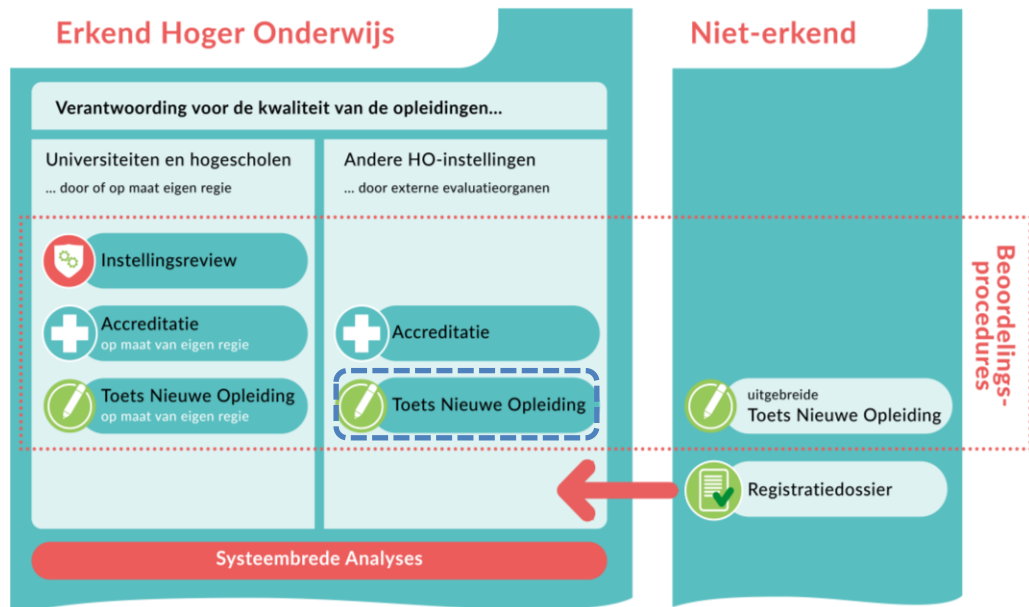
Erkend Hoger Onderwijs

Niet-erkend

Verantwoording voor de kwaliteit van de opleidingen...

Universiteiten en hogescholen
... door of op maat eigen regie

Andere HO-instellingen
... door externe evaluatieorganen

Instellingsreview

Accreditatie
op maat van eigen regie

Toets Nieuwe Opleiding
op maat van eigen regie

Accreditatie

Toets Nieuwe Opleiding

uitgebreide
Toets Nieuwe Opleiding

Registratiedossier

Beoordelings-procedures

Systeembrede Analyses